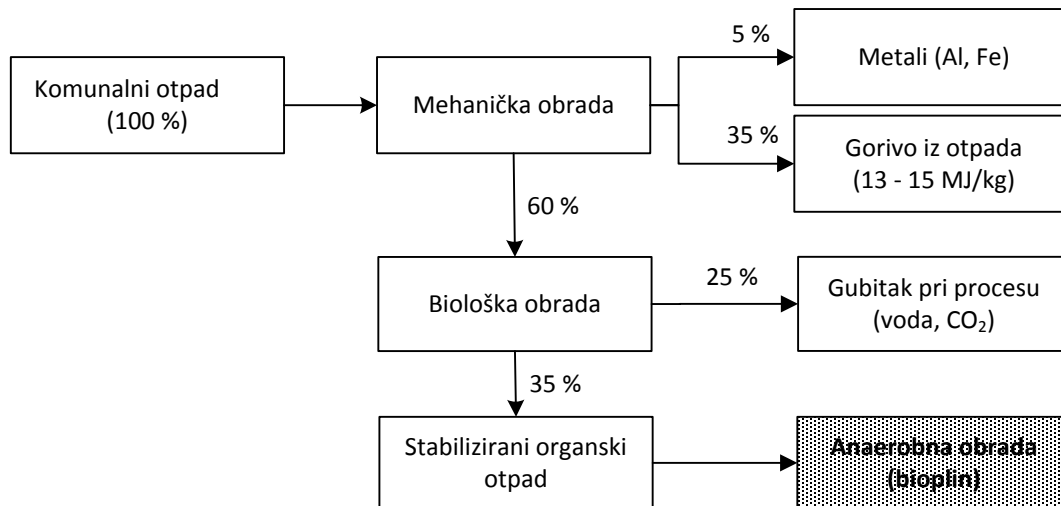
Komunalni otpad (100 %)

Mehanička obrada

5 %

Metali (Al, Fe)

35 %

Gorivo iz otpada (13 - 15 MJ/kg)

60 %

Biološka obrada

25 %

Gubitak pri procesu (voda, $CO_2$)

35 %

Stabilizirani organski otpad

Anaerobna obrada (bioplin)